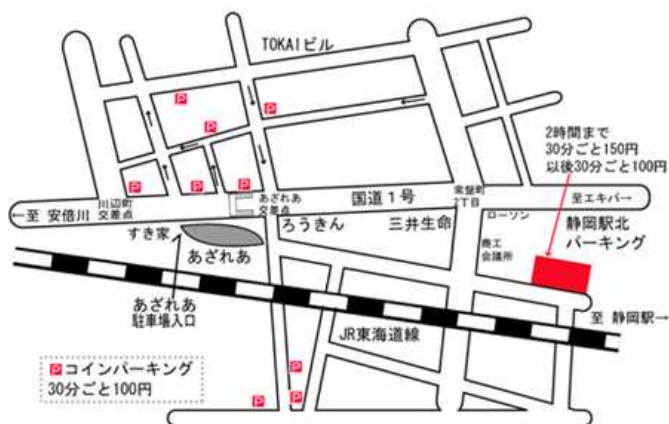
TOKAIビル

2時間まで
30分ごと150円
以後30分ごと100円

至エキパ→

川辺町交差点
←至 安倍川

あざれあ交差点

国道1号

常盤町2丁目

ローソン

静岡駅北パーキング

すき家

あざれあ

ろうきん

三井生命

商工会議所

あざれあ
駐車場入口

JR東海道線

至 静岡駅→

P コインパーキング
30分ごと100円